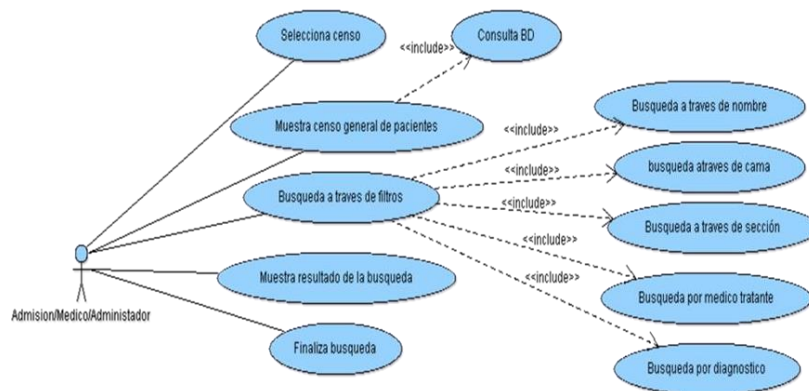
Selecciona censo

Consulta BD

<<include>>

Muestra censo general de pacientes

<<include>>

Busqueda a traves de nombre

<<include>>

busqueda atraves de cama

Busqueda a traves de filtros

<<include>>

Busqueda a traves de sección

<<include>>

<<include>>

Busqueda por medico tratante

Muestra resultado de la busqueda

Admision/Medico/Administador

Finaliza busqueda

Busqueda por diagnostico